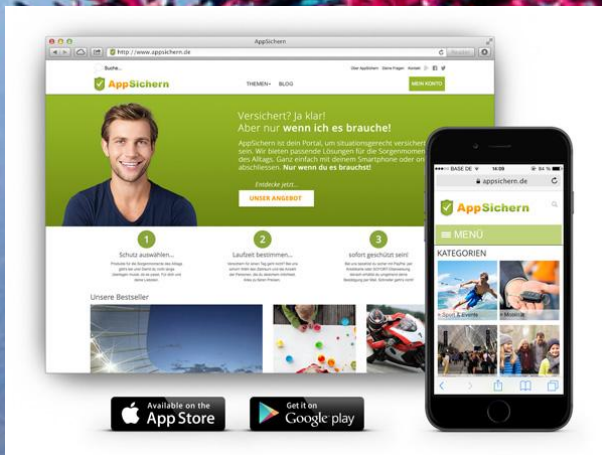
AppSichern

http://www.appsichern.de

Reader

Suche...

Über AppSichern  Deine Fragen  Kontakt

AppSichern

THEMEN  BLOG

MEIN KONTO

Versichert? Ja klar!
Aber nur wenn ich es brauche!

AppSichern ist dein Portal, um situationsgerecht versichert zu sein. Wir bieten passende Lösungen für die Sorgenmomente des Alltags. Ganz einfach mit deinem Smartphone oder online abschliessen. Nur wenn du es brauchst!

Entdecke jetzt...

UNSER ANGEBOT

1
Schutz auswählen...

2
Laufzeit bestimmen...

3
sofort geschützt sein!

Unsere Bestseller

BASE DE  14:09  84 %

appsichern.de

AppSichern

MENÜ

KATEGORIEN

Sport & Events

Mobilität

Available on the
App Store

Get it on
Google play